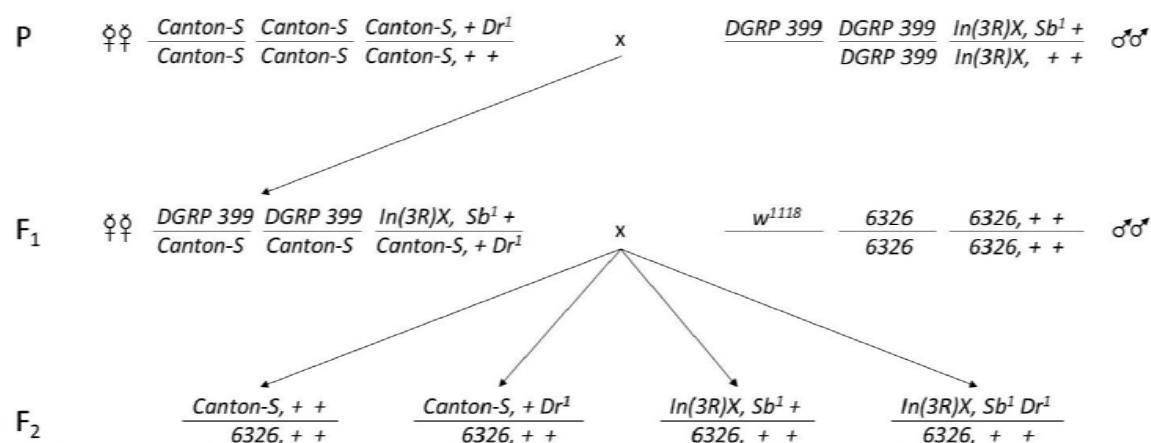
P ♀♀ $\frac{Canton\text{-}S}{Canton\text{-}S}$ $\frac{Canton\text{-}S}{Canton\text{-}S}$ $\frac{Canton\text{-}S,\ +\ Dr^{1}}{Canton\text{-}S,\ +\ +}$ x $\frac{DGRP\ 399}{}$ $\frac{DGRP\ 399}{DGRP\ 399}$ $\frac{In(3R)X,\ Sb^{1}\ +}{In(3R)X,\ +\ +}$ ♂♂

$F_1$ ♀♀ $\frac{DGRP\ 399}{Canton\text{-}S}$ $\frac{DGRP\ 399}{Canton\text{-}S}$ $\frac{In(3R)X,\ Sb^{1}\ +}{Canton\text{-}S,\ +\ Dr^{1}}$ x $\frac{w^{1118}}{}$ $\frac{6326}{6326}$ $\frac{6326,\ +\ +}{6326,\ +\ +}$ ♂♂

$F_2$ $\frac{Canton\text{-}S,\ +\ +}{6326,\ +\ +}$ $\frac{Canton\text{-}S,\ +\ Dr^{1}}{6326,\ +\ +}$ $\frac{In(3R)X,\ Sb^{1}\ +}{6326,\ +\ +}$ $\frac{In(3R)X,\ Sb^{1}\ Dr^{1}}{6326,\ +\ +}$